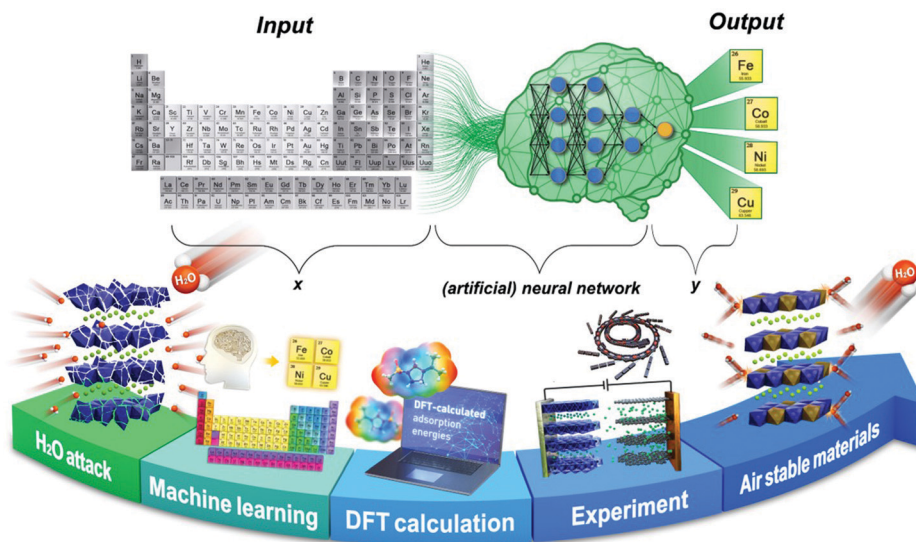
Input

Output

H He
Li Be B C N O F Ne
Na Mg Al Si P S Cl Ar
K Ca Sc Ti V Cr Mn Fe Co Ni Cu Zn Ga Ge As Se Br Kr
Rb Sr Y Zr Nb Mo Tc Ru Rh Pd Ag Cd In Sn Sb Te I Xe
Cs Ba Hf Ta W Re Os Ir Pt Au Hg Tl Pb Bi Po At Rn
Fr Ra Rf Db Sg Bh Hs Mt Ds Rg Cn Uut Fl Uup Lv Uus Uuo
La Ce Pr Nd Pm Sm Eu Gd Tb Dy Ho Er Tm Yb Lu
Ac Th Pa U Np Pu Am Cm Bk Cf Es Fm Md No Lr

26 Fe
27 Co
28 Ni
29 Cu

x

(artificial) neural network

y

$H_2O$

$H_2O$

Fe Co
Ni Cu

DFT-calculated adsorption energies

$H_2O$ attack

Machine learning

DFT calculation

Experiment

Air stable materials